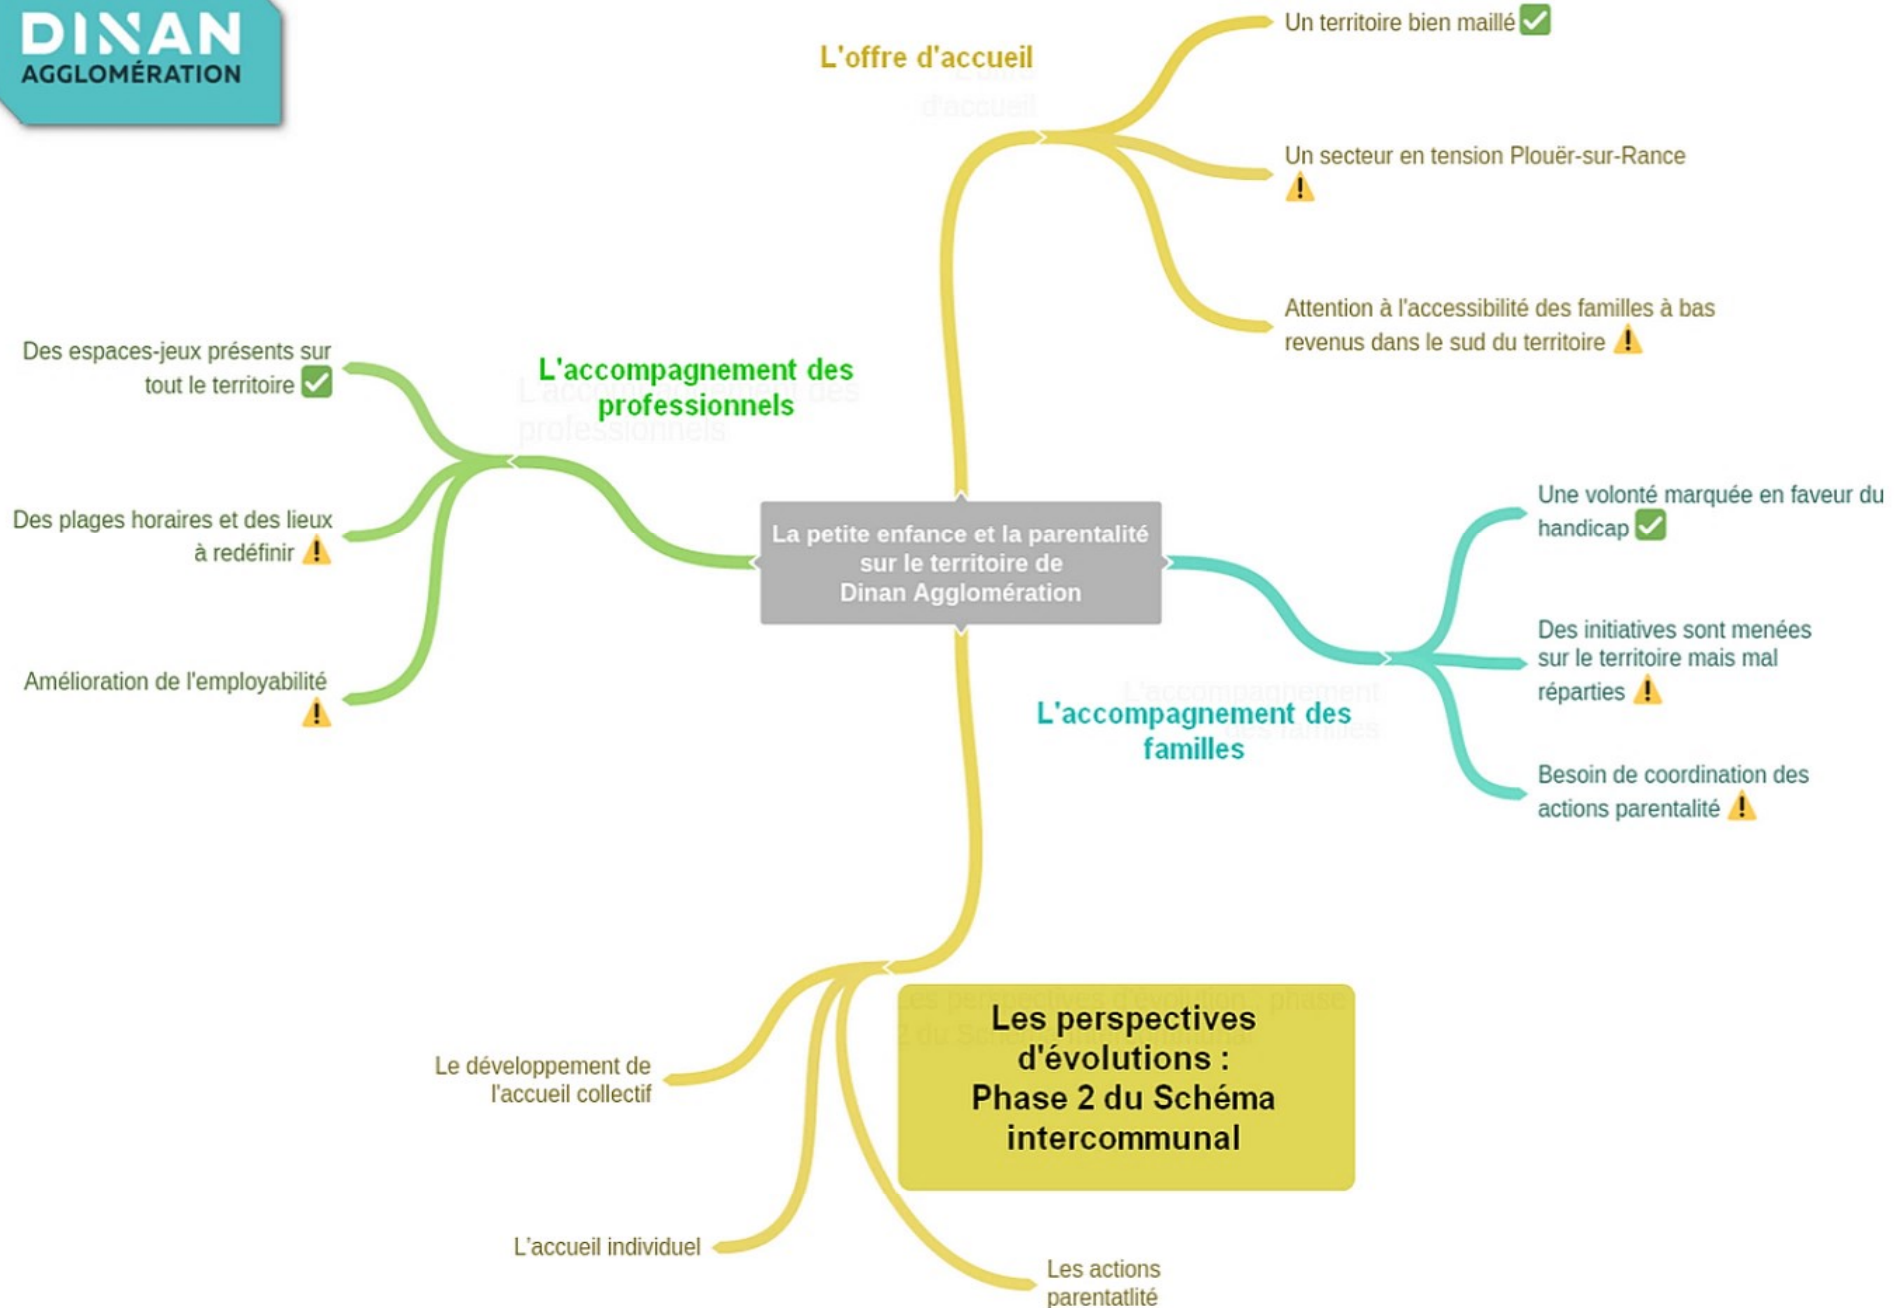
DINAN AGGLOMÉRATION

La petite enfance et la parentalité sur le territoire de Dinan Agglomération

L'offre d'accueil

Un territoire bien maillé ✅

Un secteur en tension Plouër-sur-Rance ⚠

Attention à l'accessibilité des familles à bas revenus dans le sud du territoire ⚠

L'accompagnement des professionnels

Des espaces-jeux présents sur tout le territoire ✅

Des plages horaires et des lieux à redéfinir ⚠

Amélioration de l'employabilité ⚠

L'accompagnement des familles

Une volonté marquée en faveur du handicap ✅

Des initiatives sont menées sur le territoire mais mal réparties ⚠

Besoin de coordination des actions parentalité ⚠

Les perspectives d'évolutions : Phase 2 du Schéma intercommunal

Le développement de l'accueil collectif

L'accueil individuel

Les actions parentatlité